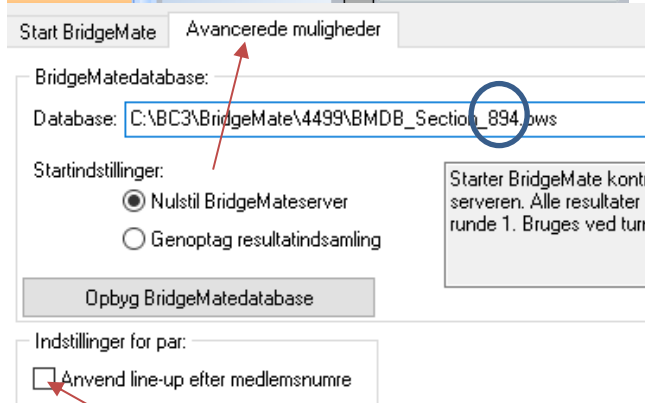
Start BridgeMate | Avancerede muligheder

BridgeMatedatabase:

Database: C:\BC3\BridgeMate\4499\BMDB_Section_894.bws

Startindstillinger:

Nulstil BridgeMateserver

Genoptag resultatindsamling

Starter BridgeMate kont
serveren. Alle resultater
runde 1. Bruges ved tur

Opbyg BridgeMatedatabase

Indstillinger for par:

Anvend line-up efter medlemsnumre